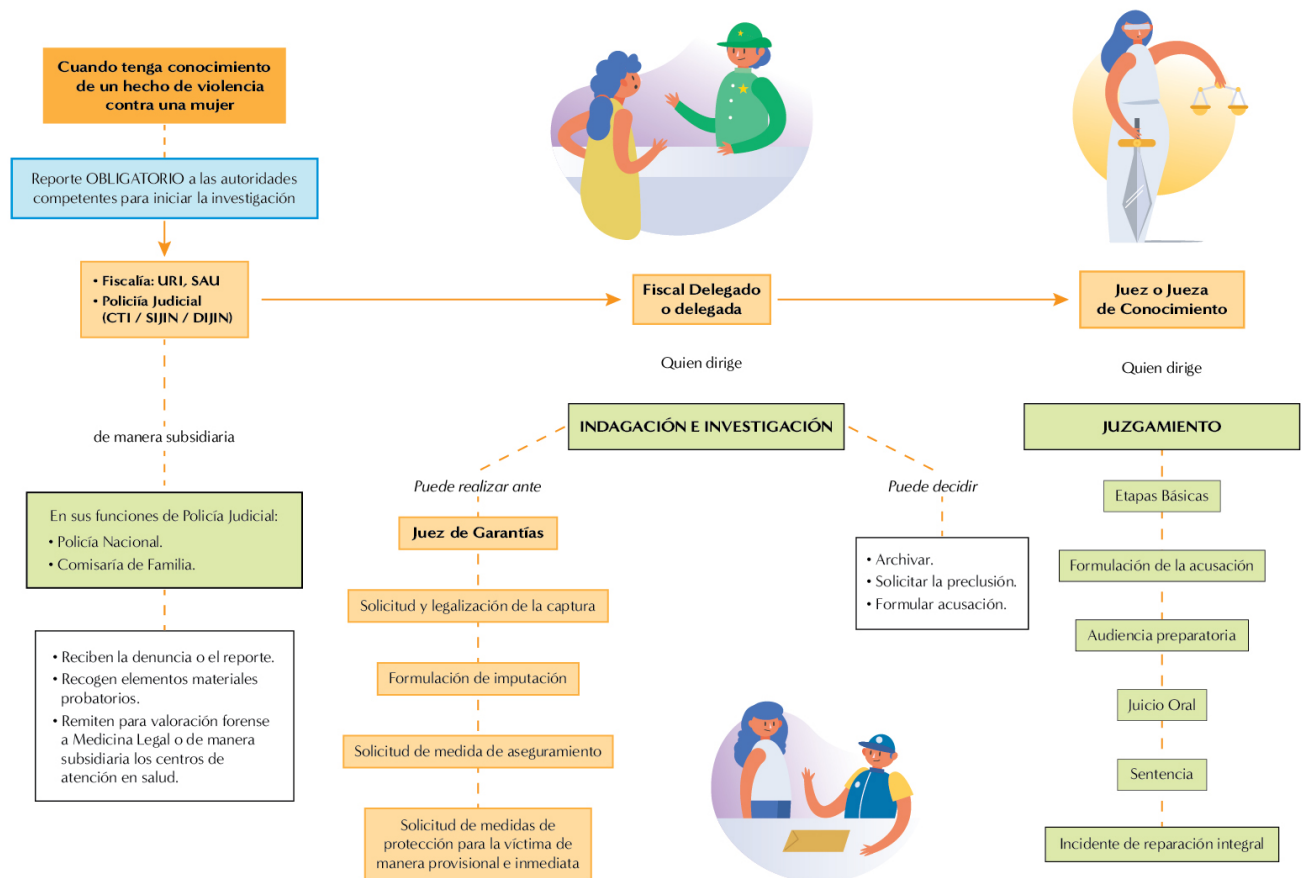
Cuando tenga conocimiento de un hecho de violencia contra una mujer

Reporte OBLIGATORIO a las autoridades competentes para iniciar la investigación

• Fiscalía: URI, SAU
• Policiía Judicial (CTI / SIJIN / DIJIN)

Fiscal Delegado o delegada

Juez o Jueza de Conocimiento

Quien dirige

Quien dirige

de manera subsidiaria

INDAGACIÓN E INVESTIGACIÓN

JUZGAMIENTO

Puede realizar ante

Puede decidir

En sus funciones de Policía Judicial:
• Policía Nacional.
• Comisaría de Familia.

Juez de Garantías

• Archivar.
• Solicitar la preclusión.
• Formular acusación.

Etapas Básicas

Formulación de la acusación

Solicitud y legalización de la captura

• Reciben la denuncia o el reporte.
• Recogen elementos materiales probatorios.
• Remiten para valoración forense a Medicina Legal o de manera subsidiaria los centros de atención en salud.

Formulación de imputación

Audiencia preparatoria

Juicio Oral

Solicitud de medida de aseguramiento

Sentencia

Solicitud de medidas de protección para la víctima de manera provisional e inmediata

Incidente de reparación integral